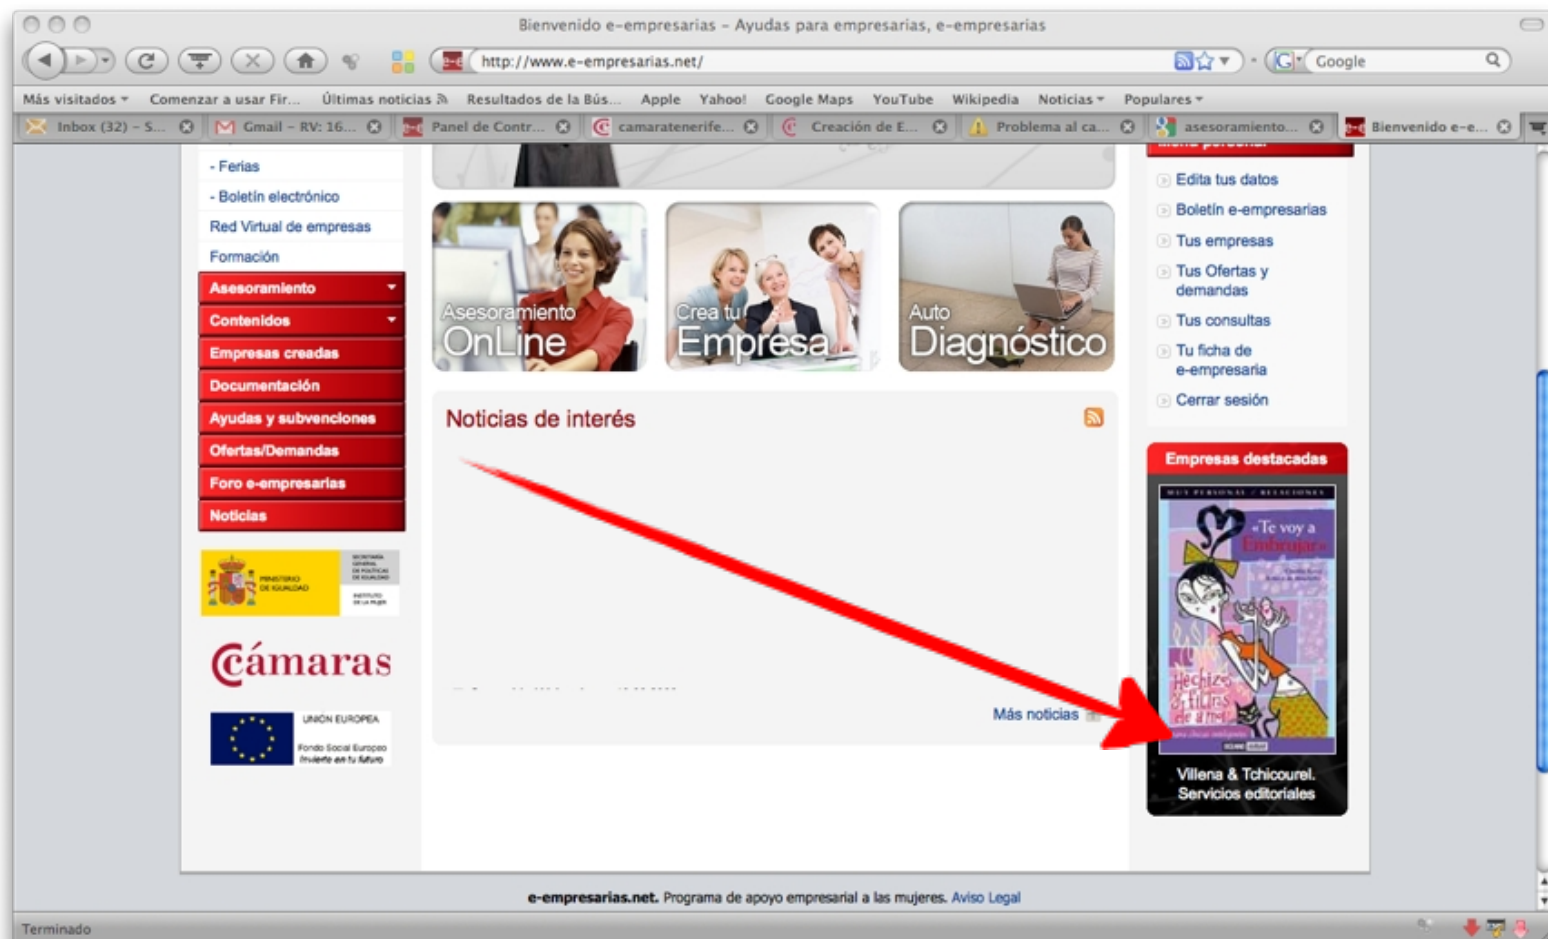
Bienvenido e-empresarias - Ayudas para empresarias, e-empresarias

http://www.e-empresarias.net/

Google

Más visitados ▾ Comenzar a usar Fir... Últimas noticias Resultados de la Bús... Apple Yahoo! Google Maps YouTube Wikipedia Noticias ▾ Populares ▾

Inbox (32) - S... Gmail - RV: 16... Panel de Contr... camaratenerife... Creación de E... Problema al ca... asesoramiento... Bienvenido e-e...

- Ferias
- Boletín electrónico
Red Virtual de empresas
Formación
Asesoramiento
Contenidos
Empresas creadas
Documentación
Ayudas y subvenciones
Ofertas/Demandas
Foro e-empresarias
Noticias

MINISTERIO DE IGUALDAD

Cámaras

UNIÓN EUROPEA
Fondo Social Europeo
Invierte en tu futuro

Asesoramiento OnLine

Crea tu Empresa

Auto Diagnóstico

Noticias de interés

Más noticias

Edita tus datos
Boletín e-empresarias
Tus empresas
Tus Ofertas y demandas
Tus consultas
Tu ficha de e-empresaria
Cerrar sesión

Empresas destacadas

«Te voy a Embrujar»

Hechizos & filtros de amor

Villena & Tchicourel. Servicios editoriales

e-empresarias.net. Programa de apoyo empresarial a las mujeres. Aviso Legal

Terminado